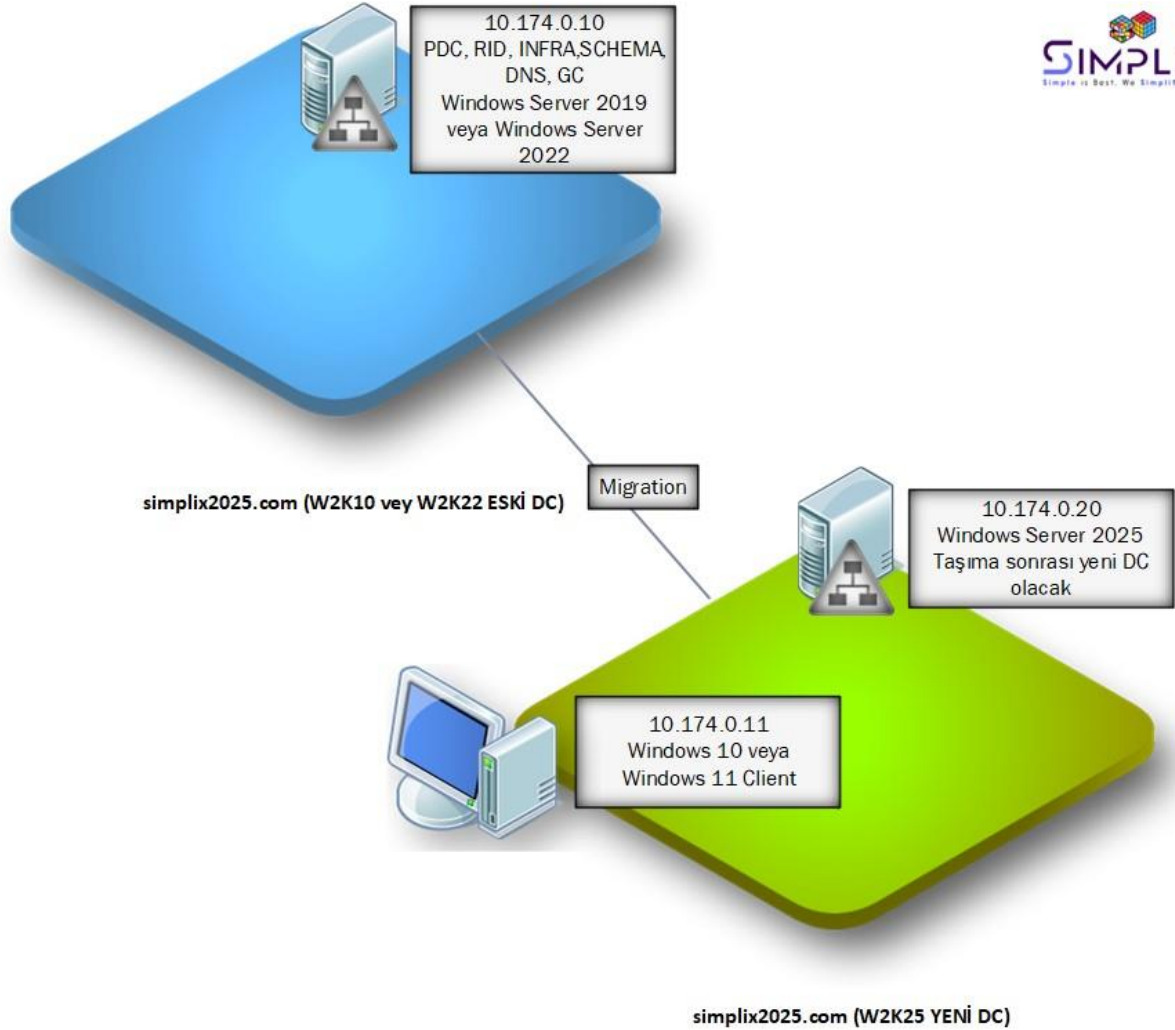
10.174.0.10
PDC, RID, INFRA,SCHEMA, DNS, GC
Windows Server 2019 veya Windows Server 2022

SIMPL
Simple is Best. We Simplif

simplix2025.com (W2K10 vey W2K22 ESKİ DC)

Migration

10.174.0.20
Windows Server 2025
Taşıma sonrası yeni DC olacak

10.174.0.11
Windows 10 veya
Windows 11 Client

simplix2025.com (W2K25 YENİ DC)